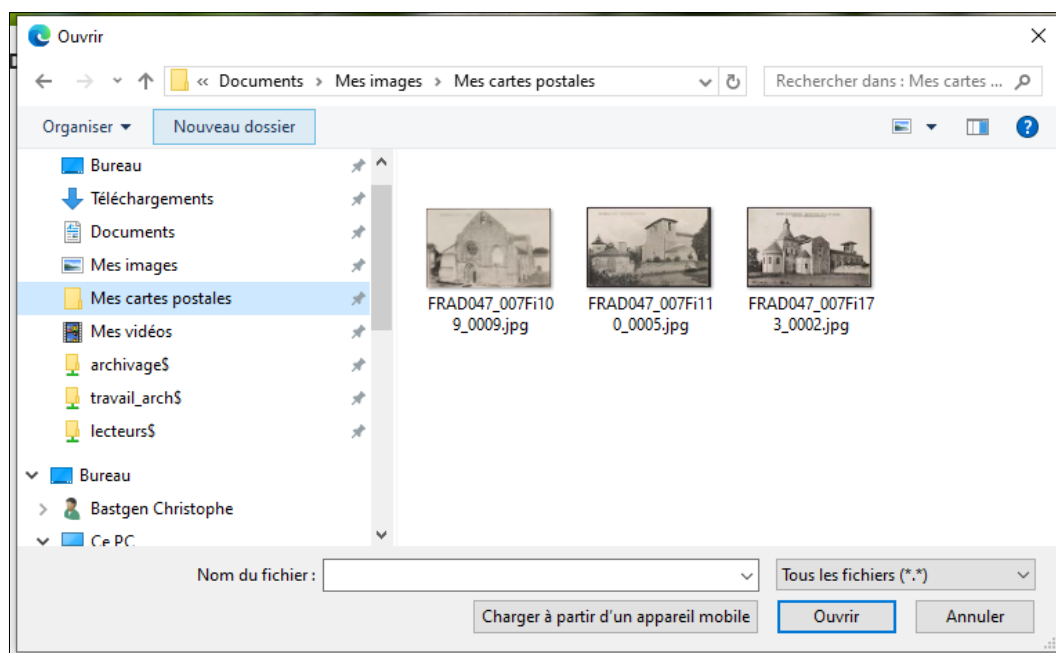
Ouvrir

« Documents › Mes images › Mes cartes postales

Rechercher dans : Mes cartes ...

Organiser ▾ Nouveau dossier

Bureau
Téléchargements
Documents
Mes images
Mes cartes postales
Mes vidéos
archivage$
travail_arch$
lecteurs$
Bureau
Bastgen Christophe
Ce PC

FRAD047_007Fi109_0009.jpg

FRAD047_007Fi110_0005.jpg

FRAD047_007Fi173_0002.jpg

Nom du fichier :

Tous les fichiers (*.*)

Charger à partir d'un appareil mobile

Ouvrir

Annuler